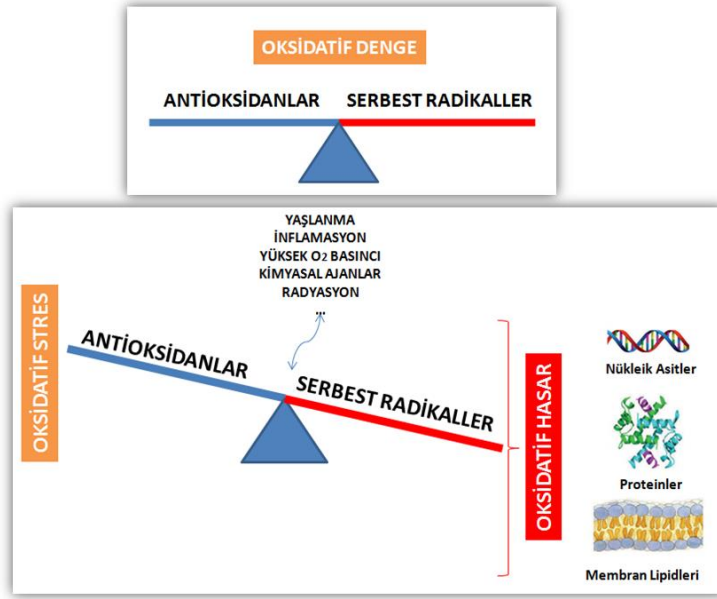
OKSİDATİF DENGE

ANTIOKSİDANLAR SERBEST RADİKALLER

YAŞLANMA
İNFLAMASYON
YÜKSEK $O_2$ BASINCI
KİMYASAL AJANLAR
RADYASYON

OKSİDATİF STRES

ANTIOKSİDANLAR

SERBEST RADİKALLER

OKSİDATİF HASAR

Nükleik Asitler

Proteinler

Membran Lipidleri